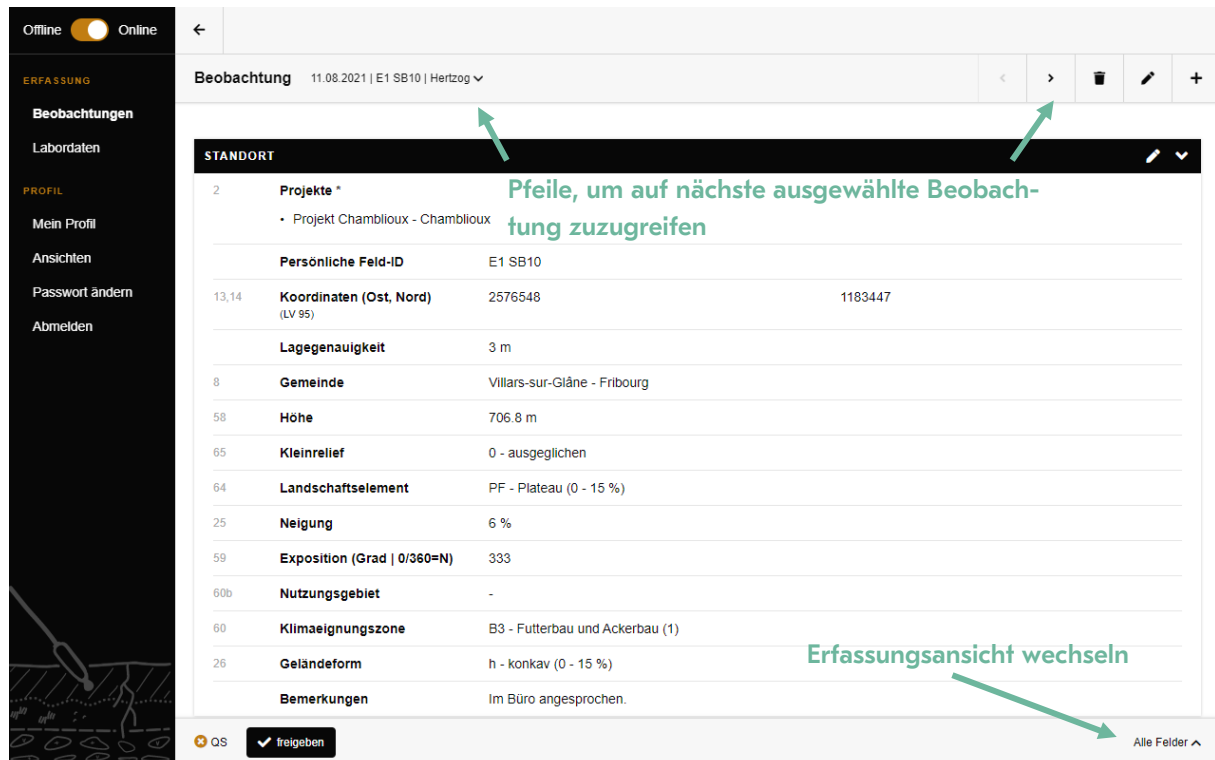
Offline Online

ERFASSUNG

Beobachtungen

Labordaten

PROFIL

Mein Profil

Ansichten

Passwort ändern

Abmelden

Beobachtung 11.08.2021 | E1 SB10 | Hertzog

STANDORT

Pfeile, um auf nächste ausgewählte Beobachtung zuzugreifen

| | | | |
|---|---|---|---|
| 2 | Projekte * | • Projekt Chamblioux - Chamblioux | |
| | Persönliche Feld-ID | E1 SB10 | |
| 13,14 | Koordinaten (Ost, Nord) (LV 95) | 2576548 | 1183447 |
| | Lagegenauigkeit | 3 m | |
| 8 | Gemeinde | Villars-sur-Glâne - Fribourg | |
| 58 | Höhe | 706.8 m | |
| 65 | Kleinrelief | 0 - ausgeglichen | |
| 64 | Landschaftselement | PF - Plateau (0 - 15 %) | |
| 25 | Neigung | 6 % | |
| 59 | Exposition (Grad \| 0/360=N) | 333 | |
| 60b | Nutzungsgebiet | - | |
| 60 | Klimaeignungszone | B3 - Futterbau und Ackerbau (1) | |
| 26 | Geländeform | h - konkav (0 - 15 %) | |
| | Bemerkungen | Im Büro angesprochen. | |

Erfassungsansicht wechseln

QS freigeben

Alle Felder